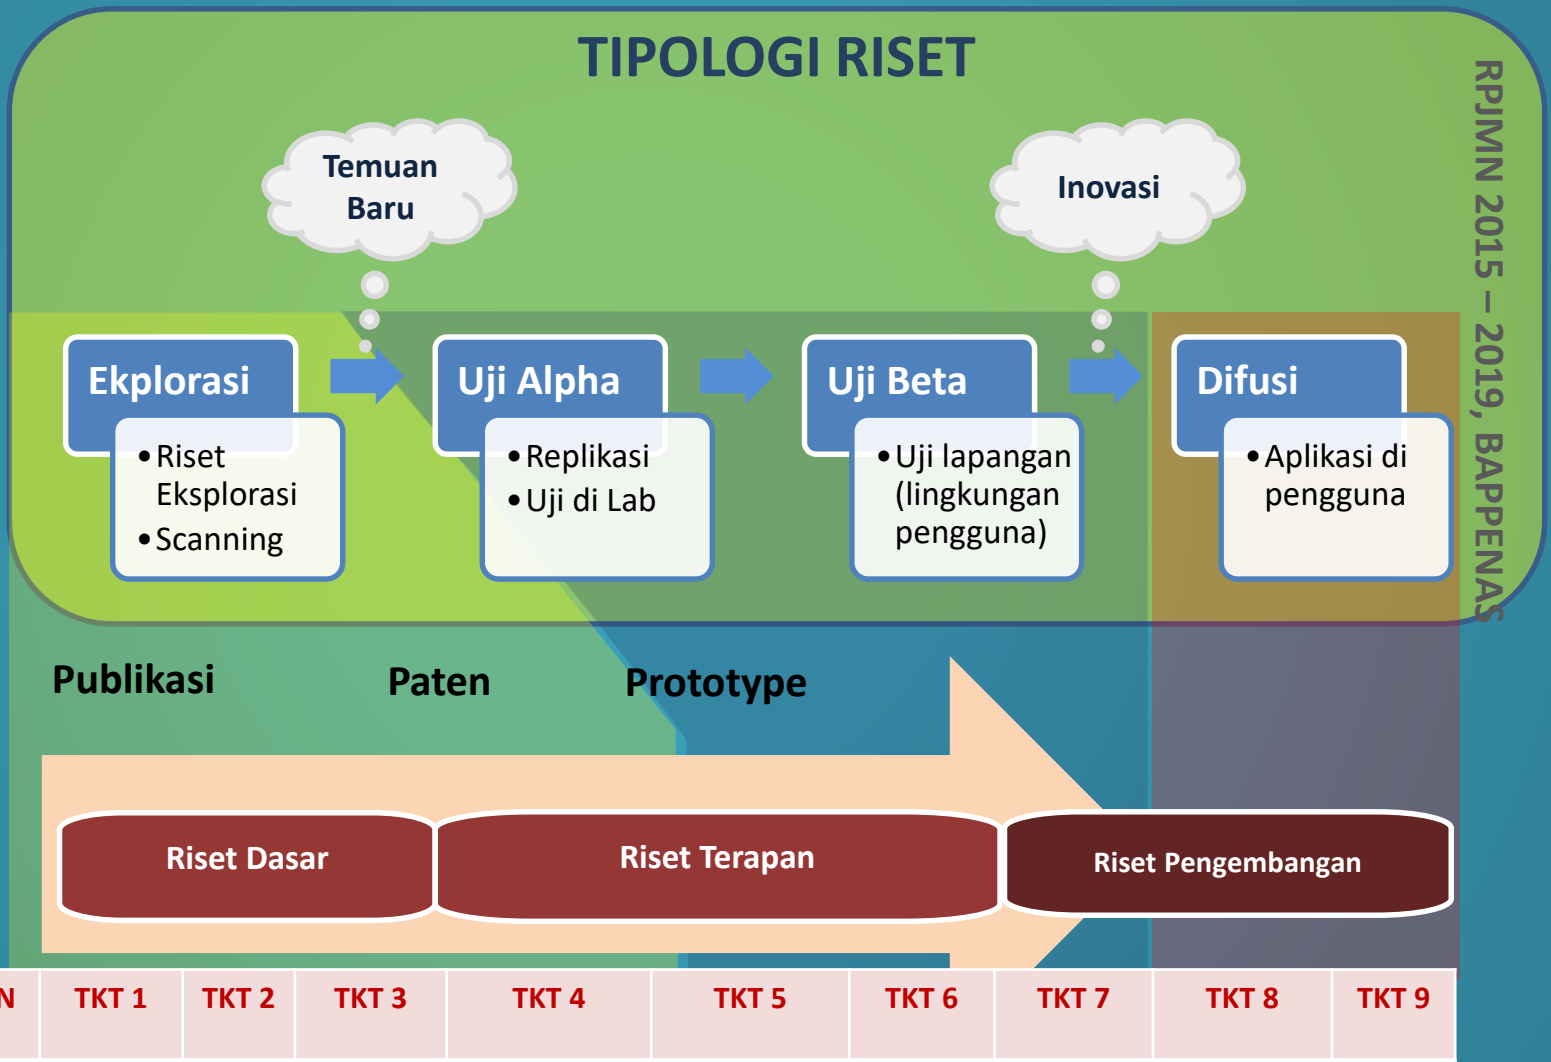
TIPOLOGI RISET

RPJMN 2015 – 2019, BAPPENAS

Temuan Baru

Inovasi

Ekplorasi
• Riset Eksplorasi
• Scanning

Uji Alpha
• Replikasi
• Uji di Lab

Uji Beta
• Uji lapangan (lingkungan pengguna)

Difusi
• Aplikasi di pengguna

Publikasi

Paten

Prototype

Riset Dasar

Riset Terapan

Riset Pengembangan

| N | TKT 1 | TKT 2 | TKT 3 | TKT 4 | TKT 5 | TKT 6 | TKT 7 | TKT 8 | TKT 9 |
|---|---|---|---|---|---|---|---|---|---|